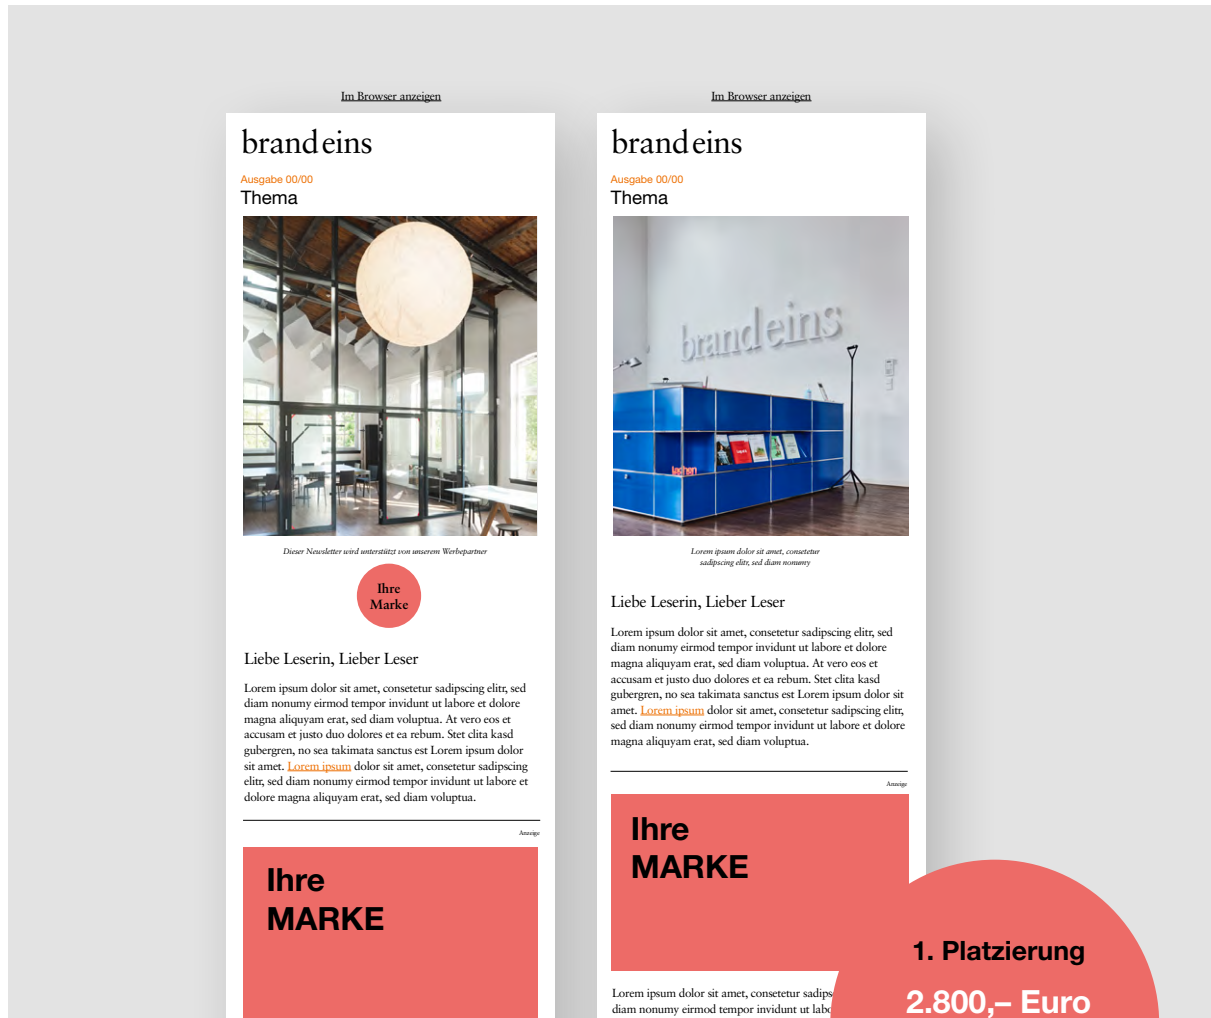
Im Browser anzeigen

brand eins

Ausgabe 00/00

Thema

Dieser Newsletter wird unterstützt von unserem Werbepartner

Ihre Marke

Liebe Leserin, Lieber Leser

Lorem ipsum dolor sit amet, consetetur sadipscing elitr, sed diam nonumy eirmod tempor invidunt ut labore et dolore magna aliquyam erat, sed diam voluptua. At vero eos et accusam et justo duo dolores et ea rebum. Stet clita kasd gubergren, no sea takimata sanctus est Lorem ipsum dolor sit amet. Lorem ipsum dolor sit amet, consetetur sadipscing elitr, sed diam nonumy eirmod tempor invidunt ut labore et dolore magna aliquyam erat, sed diam voluptua.

Anzeige

Ihre MARKE

Im Browser anzeigen

brand eins

Ausgabe 00/00

Thema

brand eins

Lorem ipsum dolor sit amet, consetetur sadipscing elitr, sed diam nonumy

Liebe Leserin, Lieber Leser

Lorem ipsum dolor sit amet, consetetur sadipscing elitr, sed diam nonumy eirmod tempor invidunt ut labore et dolore magna aliquyam erat, sed diam voluptua. At vero eos et accusam et justo duo dolores et ea rebum. Stet clita kasd gubergren, no sea takimata sanctus est Lorem ipsum dolor sit amet. Lorem ipsum dolor sit amet, consetetur sadipscing elitr, sed diam nonumy eirmod tempor invidunt ut labore et dolore magna aliquyam erat, sed diam voluptua.

Anzeige

Ihre MARKE

Lorem ipsum dolor sit amet, consetetur sadips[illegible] diam nonumy eirmod tempor invidunt ut labo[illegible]

1. Platzierung

2.800,– Euro